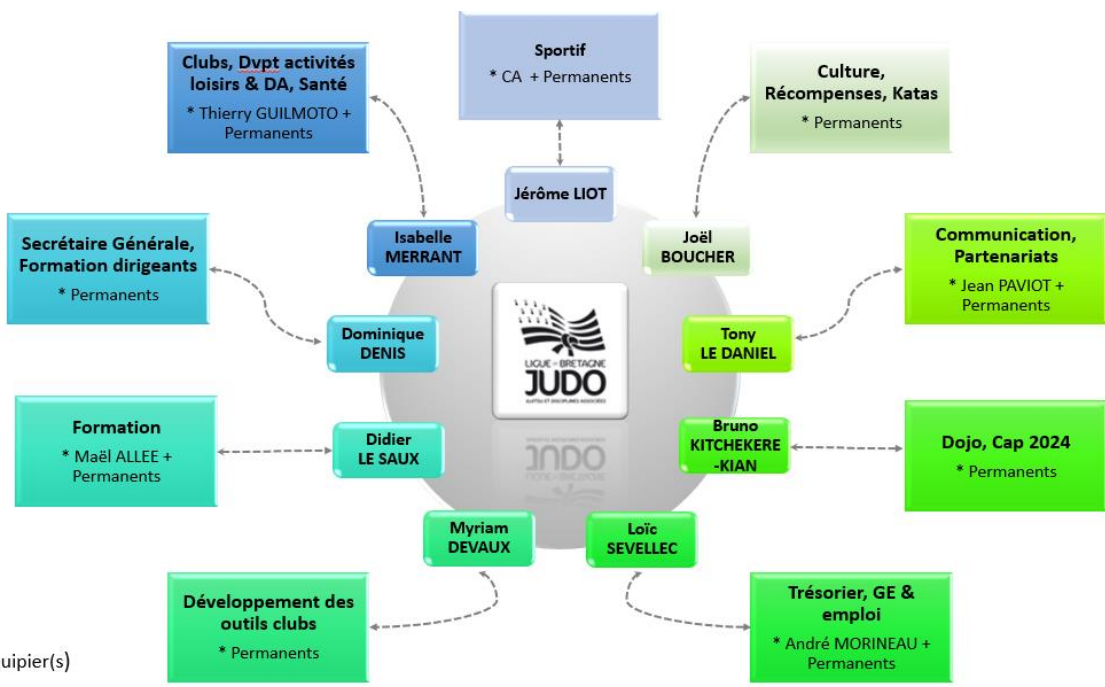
Sportif
* CA + Permanents

Clubs, Dvpt activités loisirs & DA, Santé
* Thierry GUILMOTO + Permanents

Culture, Récompenses, Katas
* Permanents

Jérôme LIOT

Isabelle MERRANT

Joël BOUCHER

Secrétaire Générale, Formation dirigeants
* Permanents

Communication, Partenariats
* Jean PAVIOT + Permanents

Dominique DENIS

LIGUE BRETAGNE JUDO

Tony LE DANIEL

Formation
* Maël ALLEE + Permanents

Didier LE SAUX

Bruno KITCHEKERE -KIAN

Dojo, Cap 2024
* Permanents

Myriam DEVAUX

Loïc SEVELLEC

Développement des outils clubs
* Permanents

Trésorier, GE & emploi
* André MORINEAU + Permanents

uipier(s)